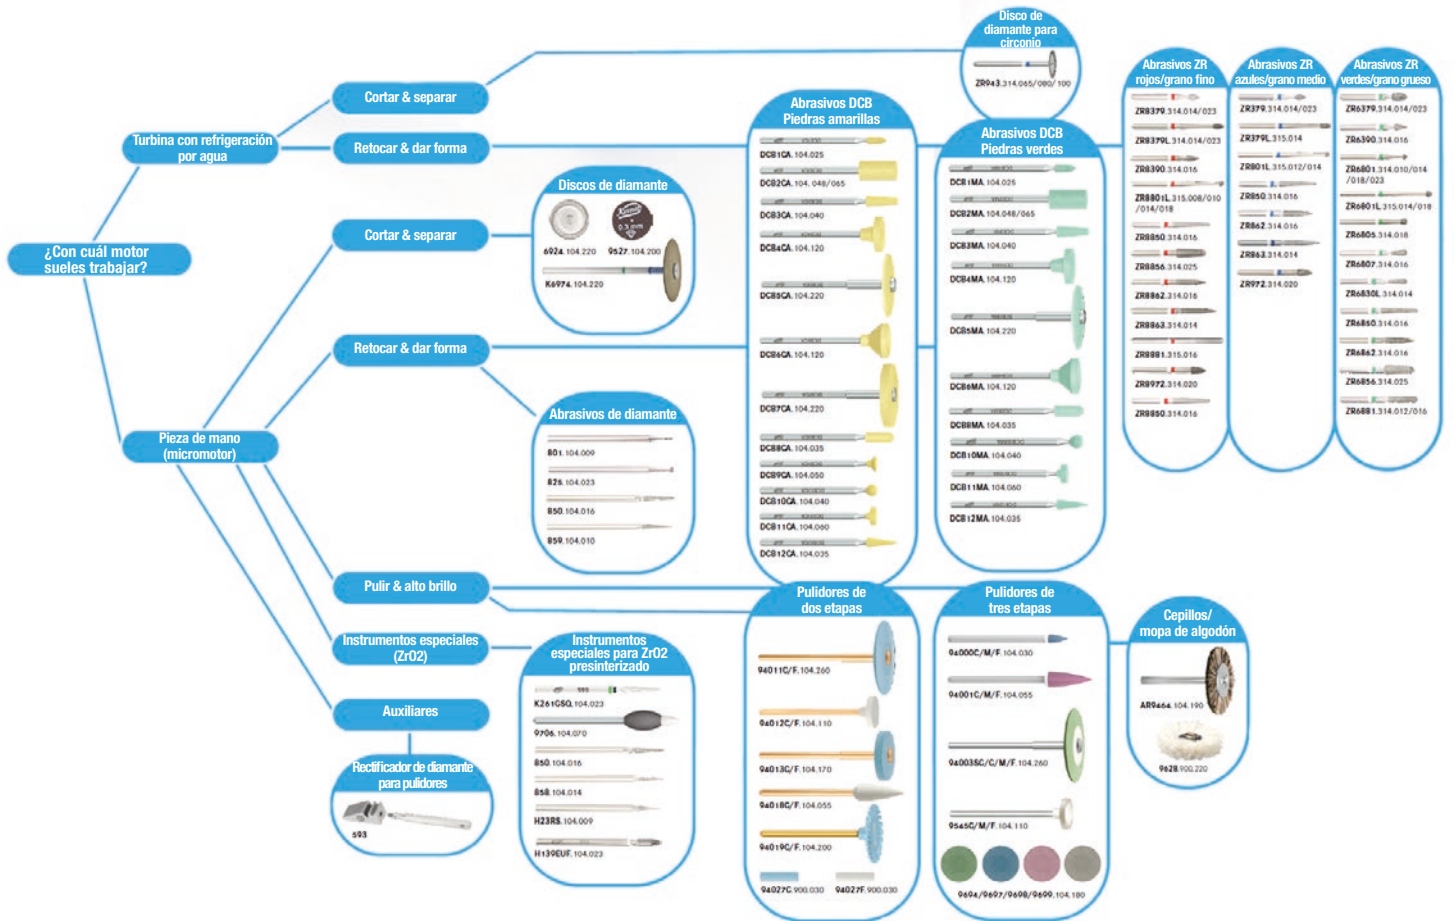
¿Con cuál motor sueles trabajar?

Turbina con refrigeración por agua

Cortar & separar

Retocar & dar forma

Pieza de mano (micromotor)

Cortar & separar

Retocar & dar forma

Pulir & alto brillo

Instrumentos especiales (Zr02)

Auxiliares

Rectificador de diamante para pulidores

593

Disco de diamante para circonio

ZR943.314.065/080/100

Discos de diamante

6924.104.220
9527.104.200
K6974.104.220

Abrasivos de diamante

801.104.009
826.104.023
850.104.016
859.104.010

Instrumentos especiales para ZrO2 presinterizado

K261GSQ.104.023
9706.104.070
850.104.016
858.104.014
H23RS.104.009
H139EUF.104.023

Abrasivos DCB Piedras amarillas

DCB1CA.104.025
DCB2CA.104.048/065
DCB3CA.104.040
DCB4CA.104.120
DCB5CA.104.220
DCB6CA.104.120
DCB7CA.104.220
DCB8CA.104.035
DCB9CA.104.050
DCB10CA.104.040
DCB11CA.104.060
DCB12CA.104.035

Abrasivos DCB Piedras verdes

DCB1MA.104.025
DCB2MA.104.048/065
DCB3MA.104.040
DCB4MA.104.120
DCB5MA.104.220
DCB6MA.104.120
DCB8MA.104.035
DCB10MA.104.040
DCB11MA.104.060
DCB12MA.104.035

Abrasivos ZR rojos/grano fino

ZR8379.314.014/023
ZR8379L.314.014/023
ZR8390.314.016
ZR8801L.315.008/010/014/018
ZR8850.314.016
ZR8856.314.025
ZR8862.314.016
ZR8863.314.014
ZR8881.315.016
ZR8972.314.020
ZR8850.314.016

Abrasivos ZR azules/grano medio

ZR379.314.014/023
ZR379L.315.014
ZR801L.315.012/014
ZR850.314.016
ZR862.314.016
ZR863.314.014
ZR972.314.020

Abrasivos ZR verdes/grano grueso

ZR6379.314.014/023
ZR6390.314.016
ZR6801.314.010/014/018/023
ZR6801L.315.014/018
ZR6805.314.018
ZR6807.314.016
ZR6830L.314.014
ZR6850.314.016
ZR6862.314.016
ZR6856.314.025
ZR6881.314.012/016

Pulidores de dos etapas

94011C/F.104.260
94012C/F.104.110
94013C/F.104.170
94018C/F.104.055
94019C/F.104.200
94027C.900.030
94027F.900.030

Pulidores de tres etapas

94000C/M/F.104.030
94001C/M/F.104.055
94003SC/C/M/F.104.260
9545C/M/F.104.110
9604/9697/9698/9699.104.180

Cepillos/ mopa de algodón

AR9464.104.190
9628.900.220